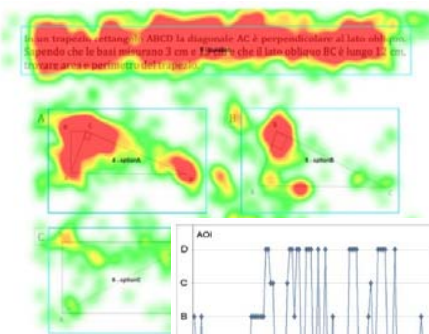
In un trapezio rettangolo ABCD la diagonale AC è perpendicolare al lato obliquo. Sapendo che le basi misurano 3 cm e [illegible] e che il lato obliquo BC è lungo 12 cm, trovare area e perimetro del trapezio.

A

B

C

AOI

D

C

B